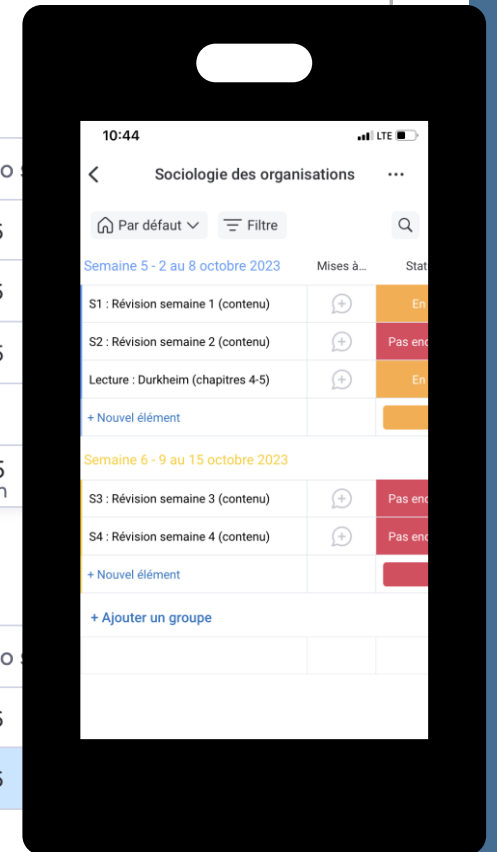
10:44

LTE

Sociologie des organisations

Par défaut

Filtre

Semaine 5 - 2 au 8 octobre 2023

Mises à...

Stat

S1 : Révision semaine 1 (contenu)

En

S2 : Révision semaine 2 (contenu)

Pas enc

Lecture : Durkheim (chapitres 4-5)

En

+ Nouvel élément

Semaine 6 - 9 au 15 octobre 2023

S3 : Révision semaine 3 (contenu)

Pas enc

S4 : Révision semaine 4 (contenu)

Pas enc

+ Nouvel élément

+ Ajouter un groupe